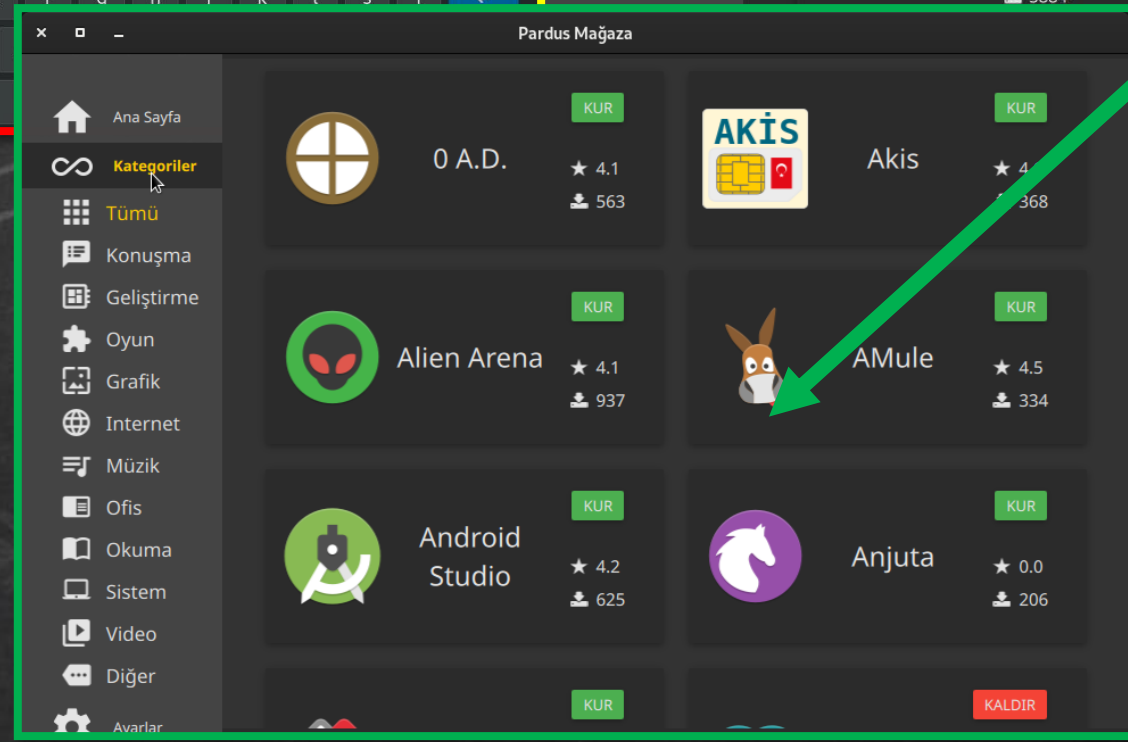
× ▫ _ Pardus Mağaza

Ana Sayfa
Kategoriler
Tümü
Konuşma
Geliştirme
Oyun
Grafik
Internet
Müzik
Ofis
Okuma
Sistem
Video
Diğer
Ayarlar

KUR
0 A.D.
★ 4.1
563

AKİS
KUR
Akis
★ 4
368

KUR
Alien Arena
★ 4.1
937

KUR
AMule
★ 4.5
334

KUR
Android Studio
★ 4.2
625

KUR
Anjuta
★ 0.0
206

KUR

KALDIR